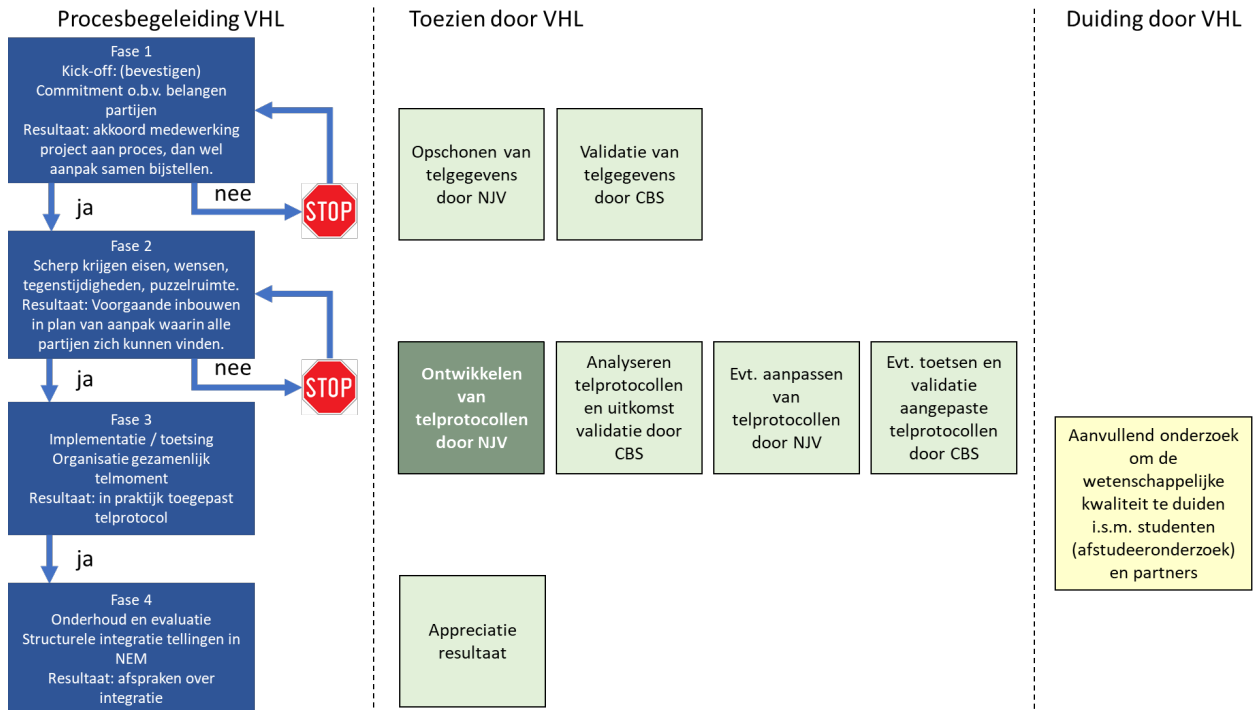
Procesbegeleiding VHL

Fase 1
Kick-off: (bevestigen)
Commitment o.b.v. belangen partijen
Resultaat: akkoord medewerking project aan proces, dan wel aanpak samen bijstellen.

nee

STOP

ja

Fase 2
Scherp krijgen eisen, wensen, tegenstijdigheden, puzzelruimte.
Resultaat: Voorgaande inbouwen in plan van aanpak waarin alle partijen zich kunnen vinden.

nee

STOP

ja

Fase 3
Implementatie / toetsing
Organisatie gezamenlijk telmoment
Resultaat: in praktijk toegepast telprotocol

ja

Fase 4
Onderhoud en evaluatie
Structurele integratie tellingen in NEM
Resultaat: afspraken over integratie

Toezien door VHL

Opschonen van telgegevens door NJV

Validatie van telgegevens door CBS

Ontwikkelen van telprotocollen door NJV

Analyseren telprotocollen en uitkomst validatie door CBS

Evt. aanpassen van telprotocollen door NJV

Evt. toetsen en validatie aangepaste telprotocollen door CBS

Appreciatie resultaat

Duiding door VHL

Aanvullend onderzoek om de wetenschappelijke kwaliteit te duiden i.s.m. studenten (afstudeeronderzoek) en partners